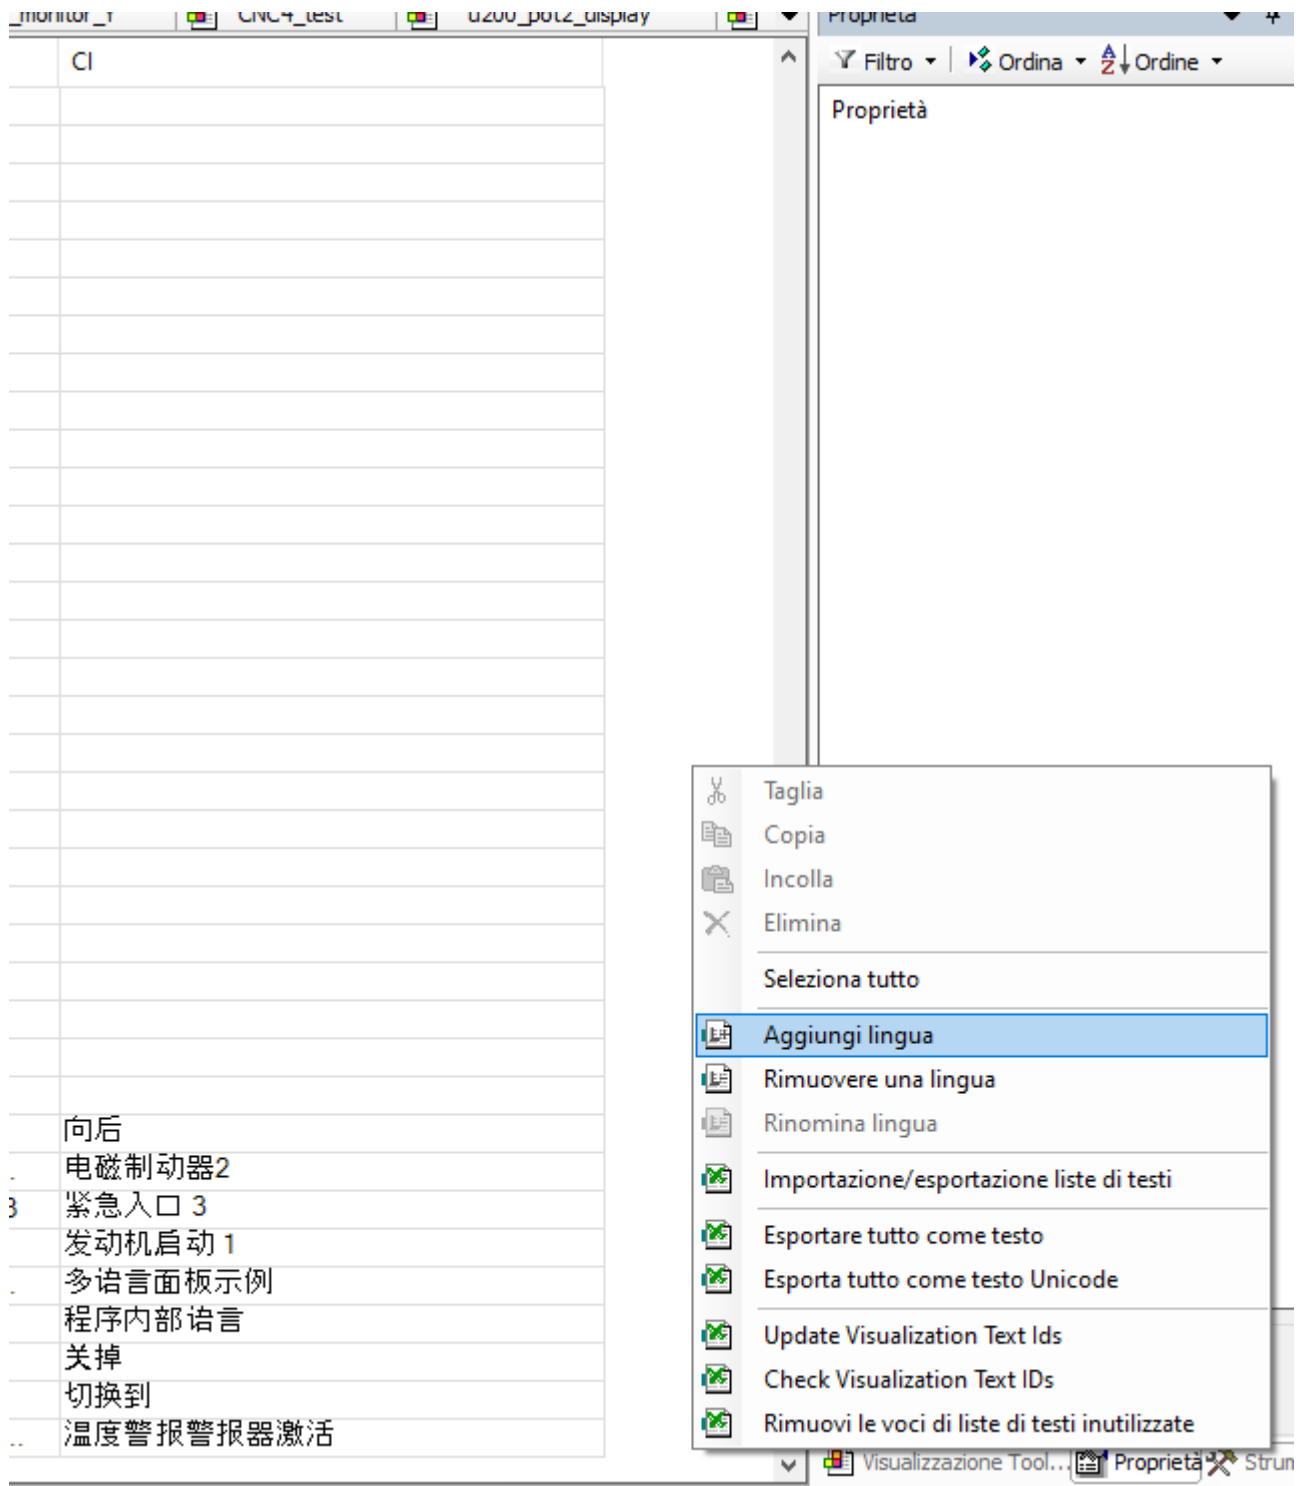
_monitor_1 CNC4_test u200_pot2_display Proprietà

CI

Filtro Ordina Ordine

Proprietà

向后
电磁制动器2
紧急入口 3
发动机启动 1
多语言面板示例
程序内部语言
关掉
切换到
温度警报警报器激活

Taglia
Copia
Incolla
Elimina
Seleziona tutto
Aggiungi lingua
Rimuovere una lingua
Rinomina lingua
Importazione/esportazione liste di testi
Esportare tutto come testo
Esporta tutto come testo Unicode
Update Visualization Text Ids
Check Visualization Text IDs
Rimuovi le voci di liste di testi inutilizzate

Visualizzazione Tool... Proprietà Strum